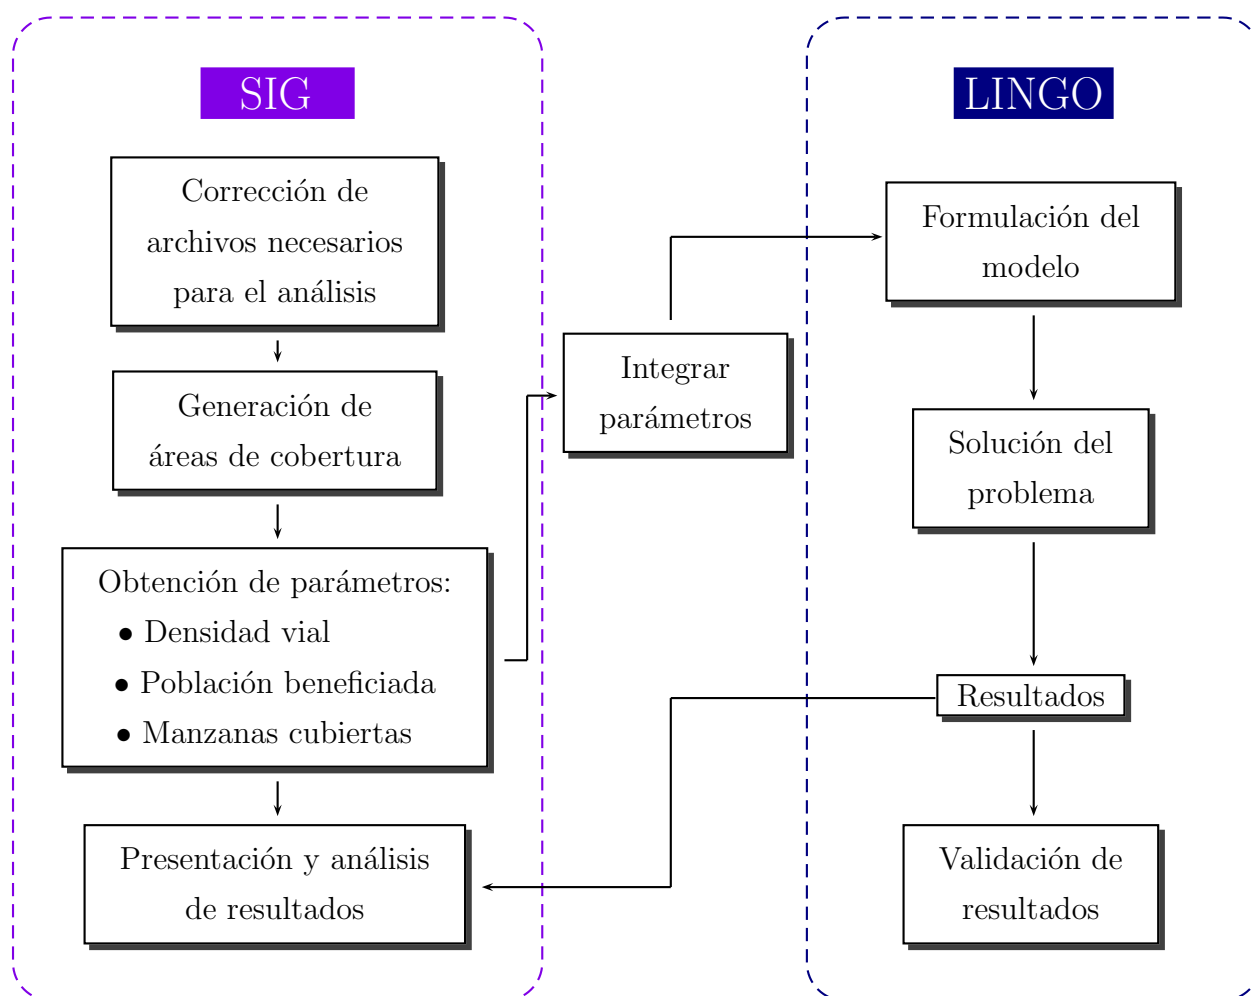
SIG

Corrección de archivos necesarios para el análisis

Generación de áreas de cobertura

Obtención de parámetros:
• Densidad vial
• Población beneficiada
• Manzanas cubiertas

Presentación y análisis de resultados

Integrar parámetros

LINGO

Formulación del modelo

Solución del problema

Resultados

Validación de resultados